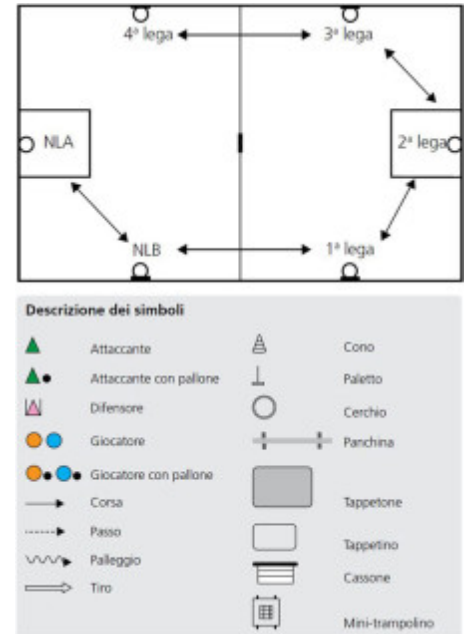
4ª lega

3ª lega

NLA

2ª lega

NLB

1ª lega

Descrizione dei simboli

Attaccante

Attaccante con pallone

Difensore

Giocatore

Giocatore con pallone

Corsa

Passo

Palleggio

Tiro

Cono

Paletto

Cerchio

Panchina

Tappetone

Tappetino

Cassone

Mini-trampolino